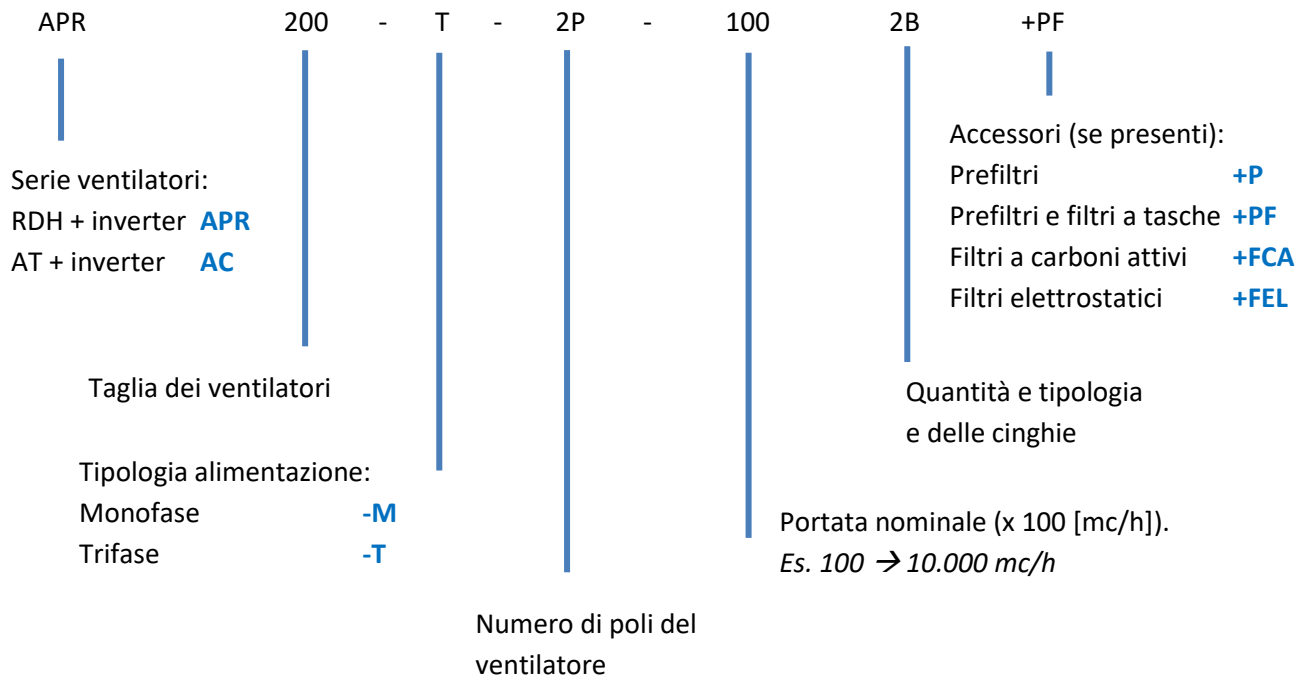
APR 200 - T - 2P - 100 2B +PF

Accessori (se presenti):
Prefiltri **+P**
Prefiltri e filtri a tasche **+PF**
Filtri a carboni attivi **+FCA**
Filtri elettrostatici **+FEL**

Serie ventilatori:
RDH + inverter **APR**
AT + inverter **AC**

Taglia dei ventilatori

Quantità e tipologia
e delle cinghie

Tipologia alimentazione:
Monofase **-M**
Trifase **-T**

Portata nominale (x 100 [mc/h]).
*Es. 100 $\rightarrow$ 10.000 mc/h*

Numero di poli del ventilatore